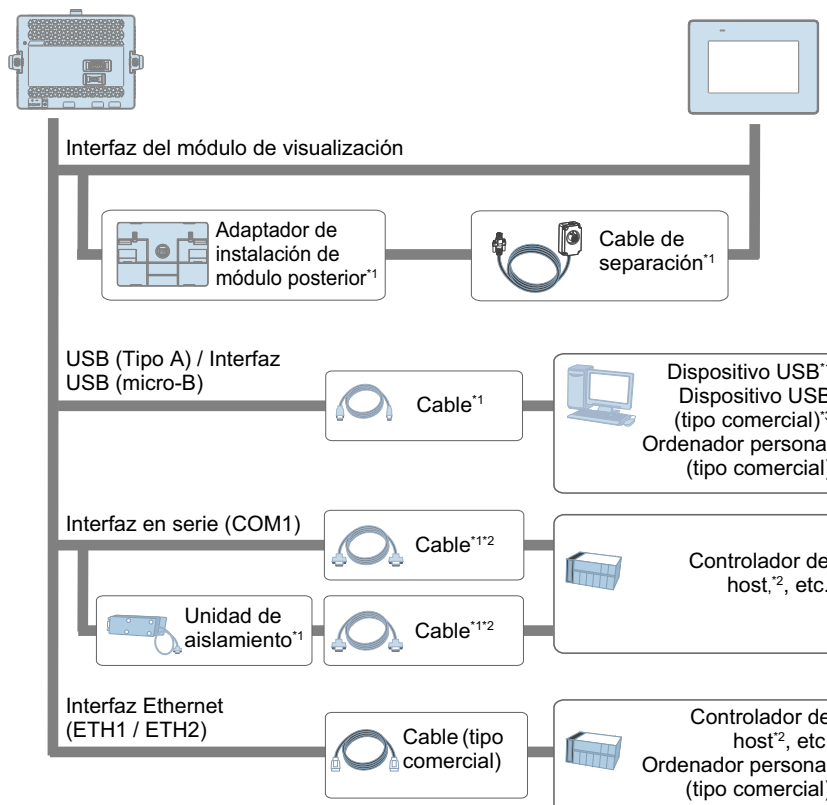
Interfaz del módulo de visualización

Adaptador de instalación de módulo posterior$^{*1}$

Cable de separación$^{*1}$

USB (Tipo A) / Interfaz USB (micro-B)

Cable$^{*1}$

Dispositivo USB$^{*1}$
Dispositivo USB
(tipo comercial)$^{*3}$
Ordenador persona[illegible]
(tipo comercial)

Interfaz en serie (COM1)

Cable$^{*1*2}$

Controlador de
host,$^{*2}$, etc.

Unidad de aislamiento$^{*1}$

Cable$^{*1*2}$

Interfaz Ethernet
(ETH1 / ETH2)

Cable (tipo comercial)

Controlador de
host$^{*2}$, etc
Ordenador persona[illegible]
(tipo comercial)